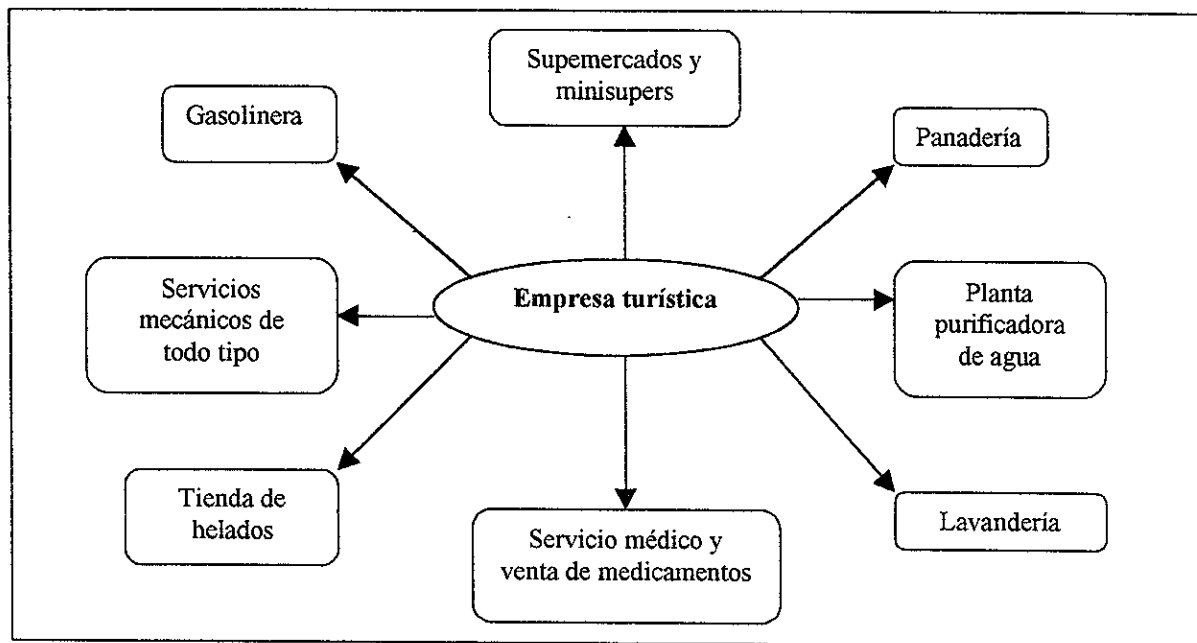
Supemercados y minisupers

Gasolinera

Panadería

Servicios mecánicos de todo tipo

**Empresa turística**

Planta purificadora de agua

Tienda de helados

Servicio médico y venta de medicamentos

Lavandería